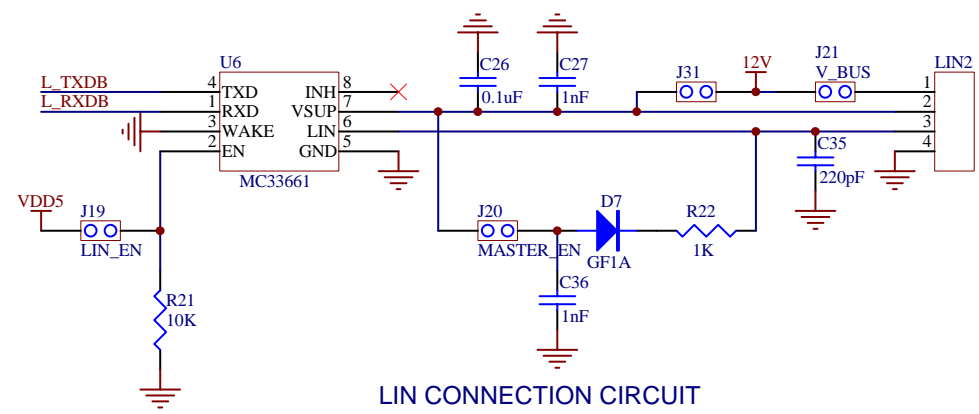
L_TXDB
L_RXDB
U6
4 TXD
1 RXD
3 WAKE
2 EN
INH 8
VSUP 7
LIN 6
GND 5
MC33661
C26
0.1uF
C27
1nF
J31
12V
J21
V_BUS
LIN2
1
2
3
4
C35
220pF
VDD5
J19
LIN_EN
R21
10K
J20
MASTER_EN
D7
GF1A
R22
1K
C36
1nF
LIN CONNECTION CIRCUIT